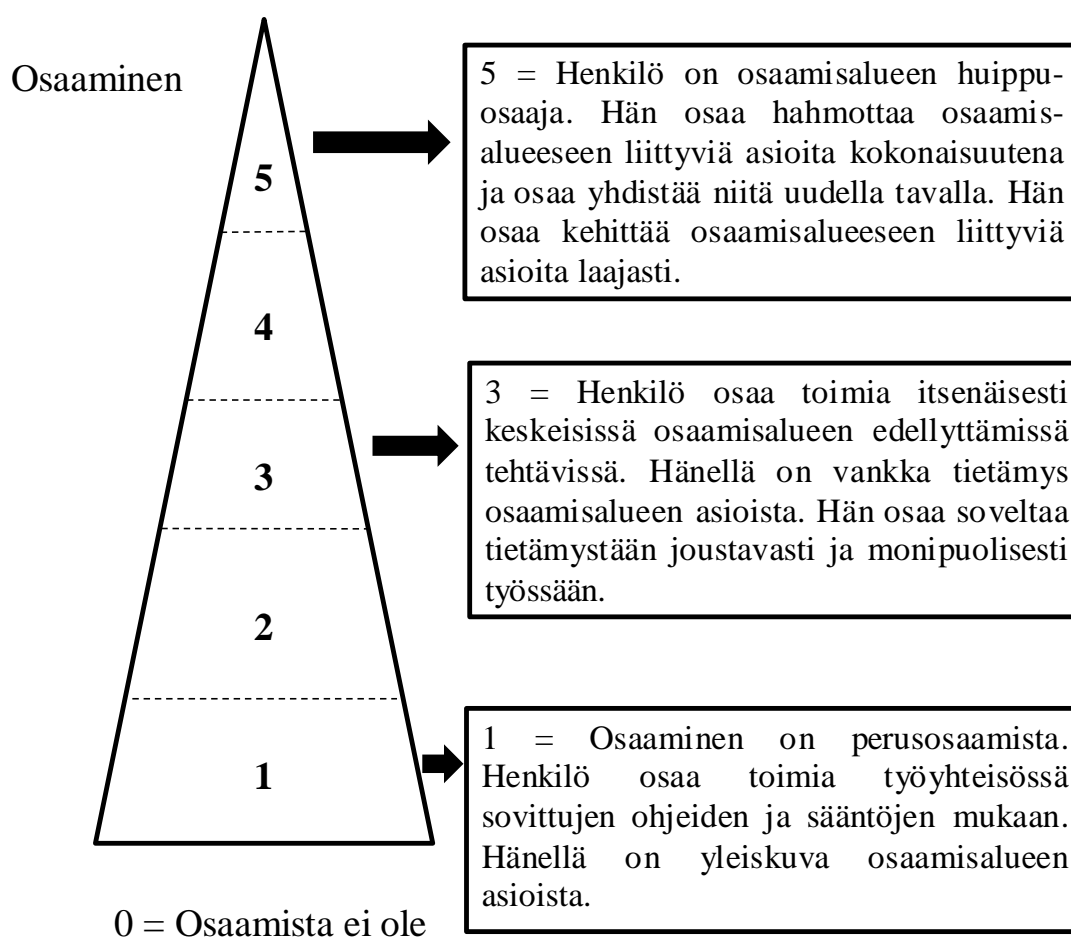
Osaaminen

5

4

3

2

1

0 = Osaamista ei ole

5 = Henkilö on osaamisalueen huippuosaaja. Hän osaa hahmottaa osaamisalueeseen liittyviä asioita kokonaisuutena ja osaa yhdistää niitä uudella tavalla. Hän osaa kehittää osaamisalueeseen liittyviä asioita laajasti.

3 = Henkilö osaa toimia itsenäisesti keskeisissä osaamisalueen edellyttämissä tehtävissä. Hänellä on vankka tietämys osaamisalueen asioista. Hän osaa soveltaa tietämystään joustavasti ja monipuolisesti työssään.

1 = Osaaminen on perusosaamista. Henkilö osaa toimia työyhteisössä sovittujen ohjeiden ja sääntöjen mukaan. Hänellä on yleiskuva osaamisalueen asioista.